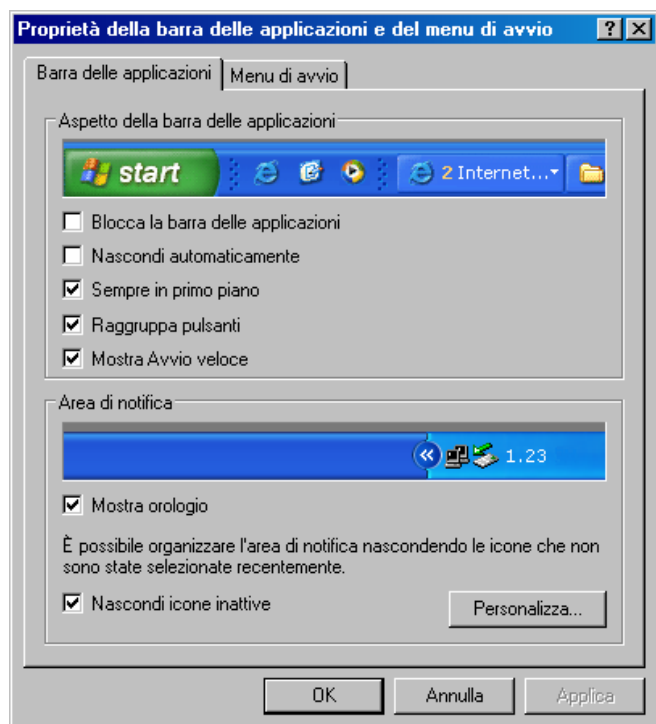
Proprietà della barra delle applicazioni e del menu di avvio

?

Barra delle applicazioni

Menu di avvio

Aspetto della barra delle applicazioni

start

2 Internet...

Blocca la barra delle applicazioni

Nascondi automaticamente

Sempre in primo piano

Raggruppa pulsanti

Mostra Avvio veloce

Area di notifica

1.23

Mostra orologio

È possibile organizzare l'area di notifica nascondendo le icone che non sono state selezionate recentemente.

Nascondi icone inattive

Personalizza...

OK

Annulla

Applica